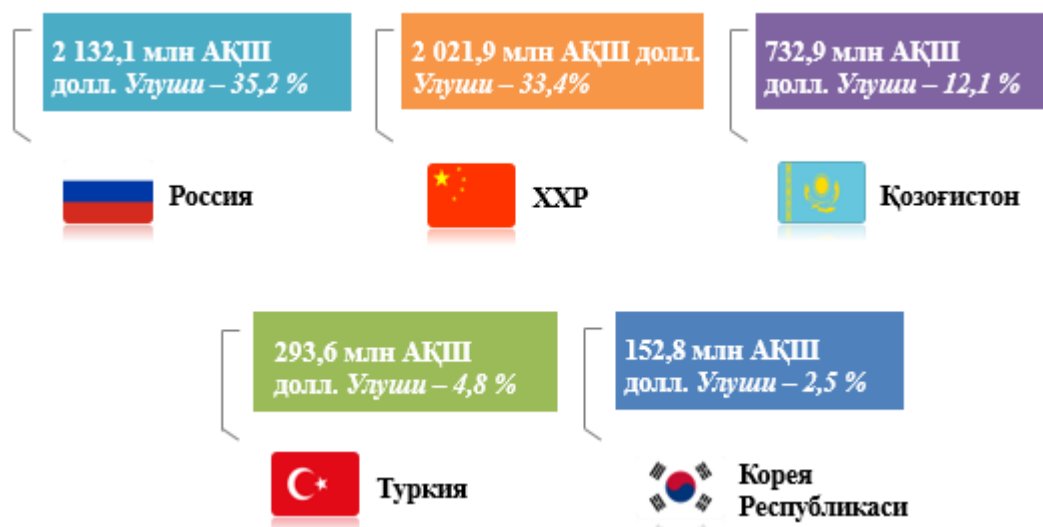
2 132,1 млн АҚШ долл. *Улуши – 35,2 %*

Россия

2 021,9 млн АҚШ долл. *Улуши – 33,4%*

ХХР

732,9 млн АҚШ долл. *Улуши – 12,1 %*

Қозоғистон

293,6 млн АҚШ долл. *Улуши – 4,8 %*

Туркия

152,8 млн АҚШ долл. *Улуши – 2,5 %*

Корея Республикаси